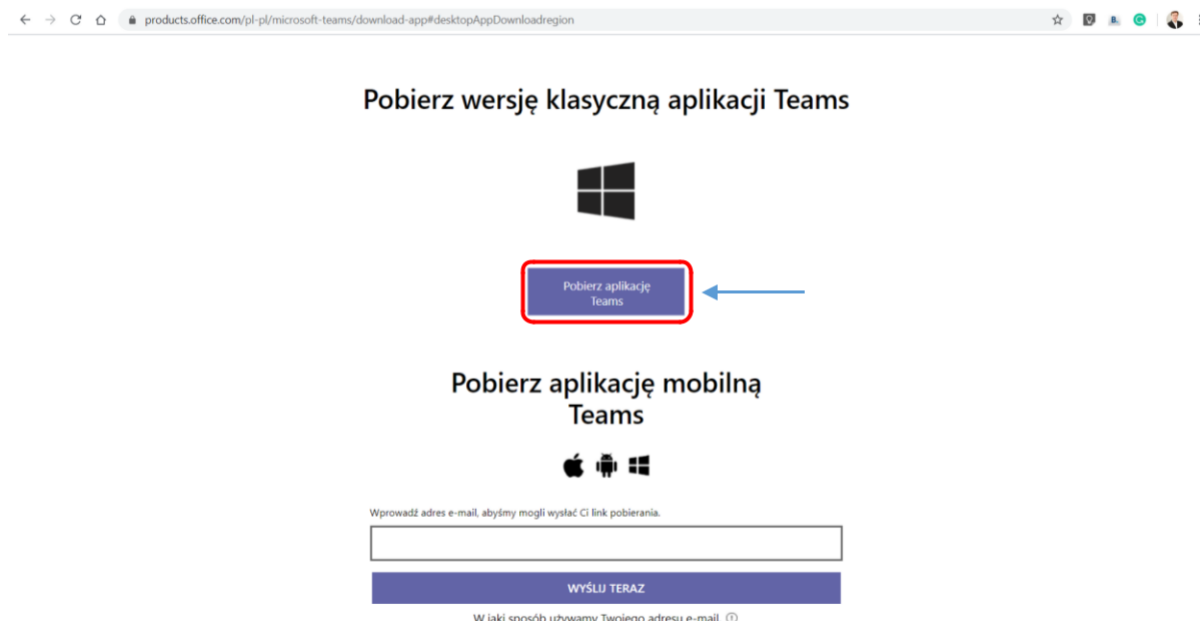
products.office.com/pl-pl/microsoft-teams/download-app#desktopAppDownloadregion

Pobierz wersję klasyczną aplikacji Teams

Pobierz aplikację Teams

Pobierz aplikację mobilną Teams

Wprowadź adres e-mail, abyśmy mogli wysłać Ci link pobierania.

WYŚLIJ TERAZ

W jaki sposób używamy Twojego adresu e-mail